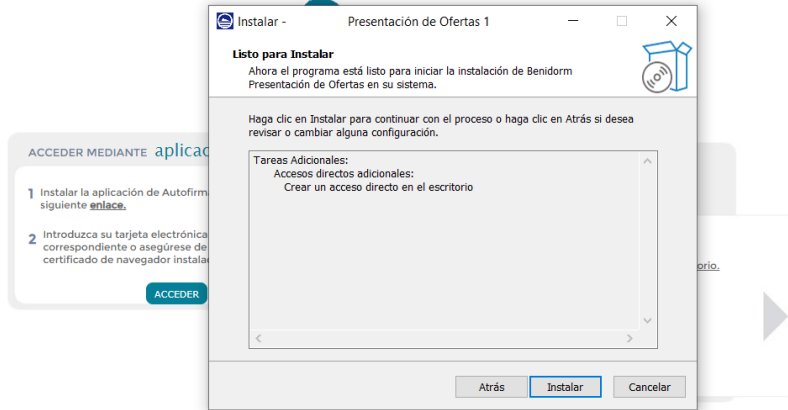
ACCEDER MEDIANTE aplicac

1 Instalar la aplicación de Autofirma siguiente enlace.

2 Introduzca su tarjeta electrónica correspondiente o asegúrese de certificado de navegador instala

ACCEDER

torio.

Instalar - Presentación de Ofertas 1

Listo para Instalar
Ahora el programa está listo para iniciar la instalación de Benidorm Presentación de Ofertas en su sistema.

Haga clic en Instalar para continuar con el proceso o haga clic en Atrás si desea revisar o cambiar alguna configuración.

Tareas Adicionales:
Accesos directos adicionales:
Crear un acceso directo en el escritorio

Atrás Instalar Cancelar